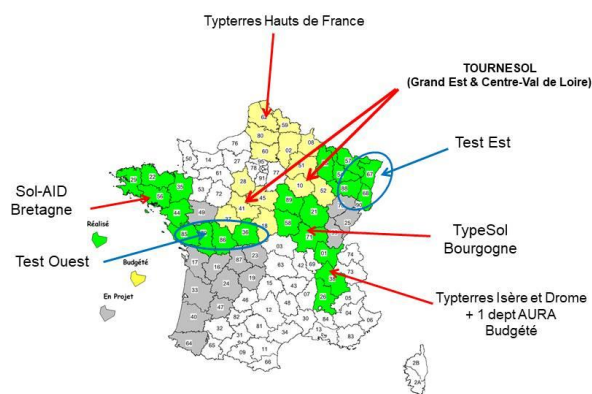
Typterres Hauts de France

TOURNESOL
(Grand Est & Centre-Val de Loire)

Test Est

Sol-AID
Bretagne

Réalisé

Budgété

En Projet

Test Ouest

TypeSol
Bourgogne

Typterres Isère et Drome
+ 1 dept AURA
Budgété

62 59 80 02 08 76 60 50 14 27 95 51 55 57 67 29 22 35 61 28 78 91 77 10 52 54 88 68 56 53 72 45 89 70 90 44 49 37 41 18 58 21 25 39 85 79 86 36 03 71 01 74 17 16 87 23 63 42 69 73 38 24 19 15 43 26 33 47 46 12 48 07 05 40 82 81 30 84 04 06 32 31 34 13 83 64 65 09 11 66 2B 2A